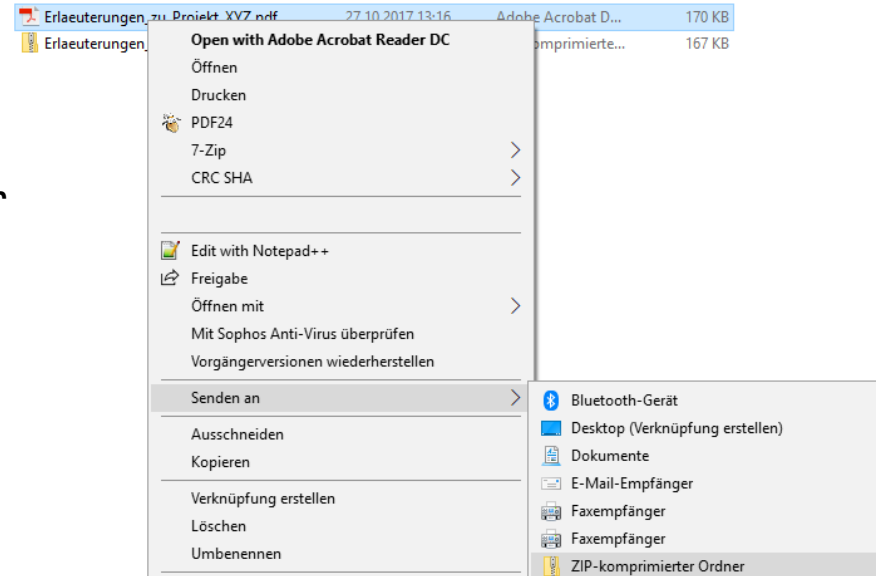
Erlaeuterungen_zu_Projekt_XYZ.pdf 27.10.2017 13:16 Adobe Acrobat D... 170 KB
Erlaeuterungen_ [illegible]mprimierte... 167 KB

Open with Adobe Acrobat Reader DC
Öffnen
Drucken
PDF24
7-Zip
CRC SHA

Edit with Notepad++
Freigabe
Öffnen mit
Mit Sophos Anti-Virus überprüfen
Vorgängerversionen wiederherstellen
Senden an
Ausschneiden
Kopieren
Verknüpfung erstellen
Löschen
Umbenennen

Bluetooth-Gerät
Desktop (Verknüpfung erstellen)
Dokumente
E-Mail-Empfänger
Faxempfänger
Faxempfänger
ZIP-komprimierter Ordner